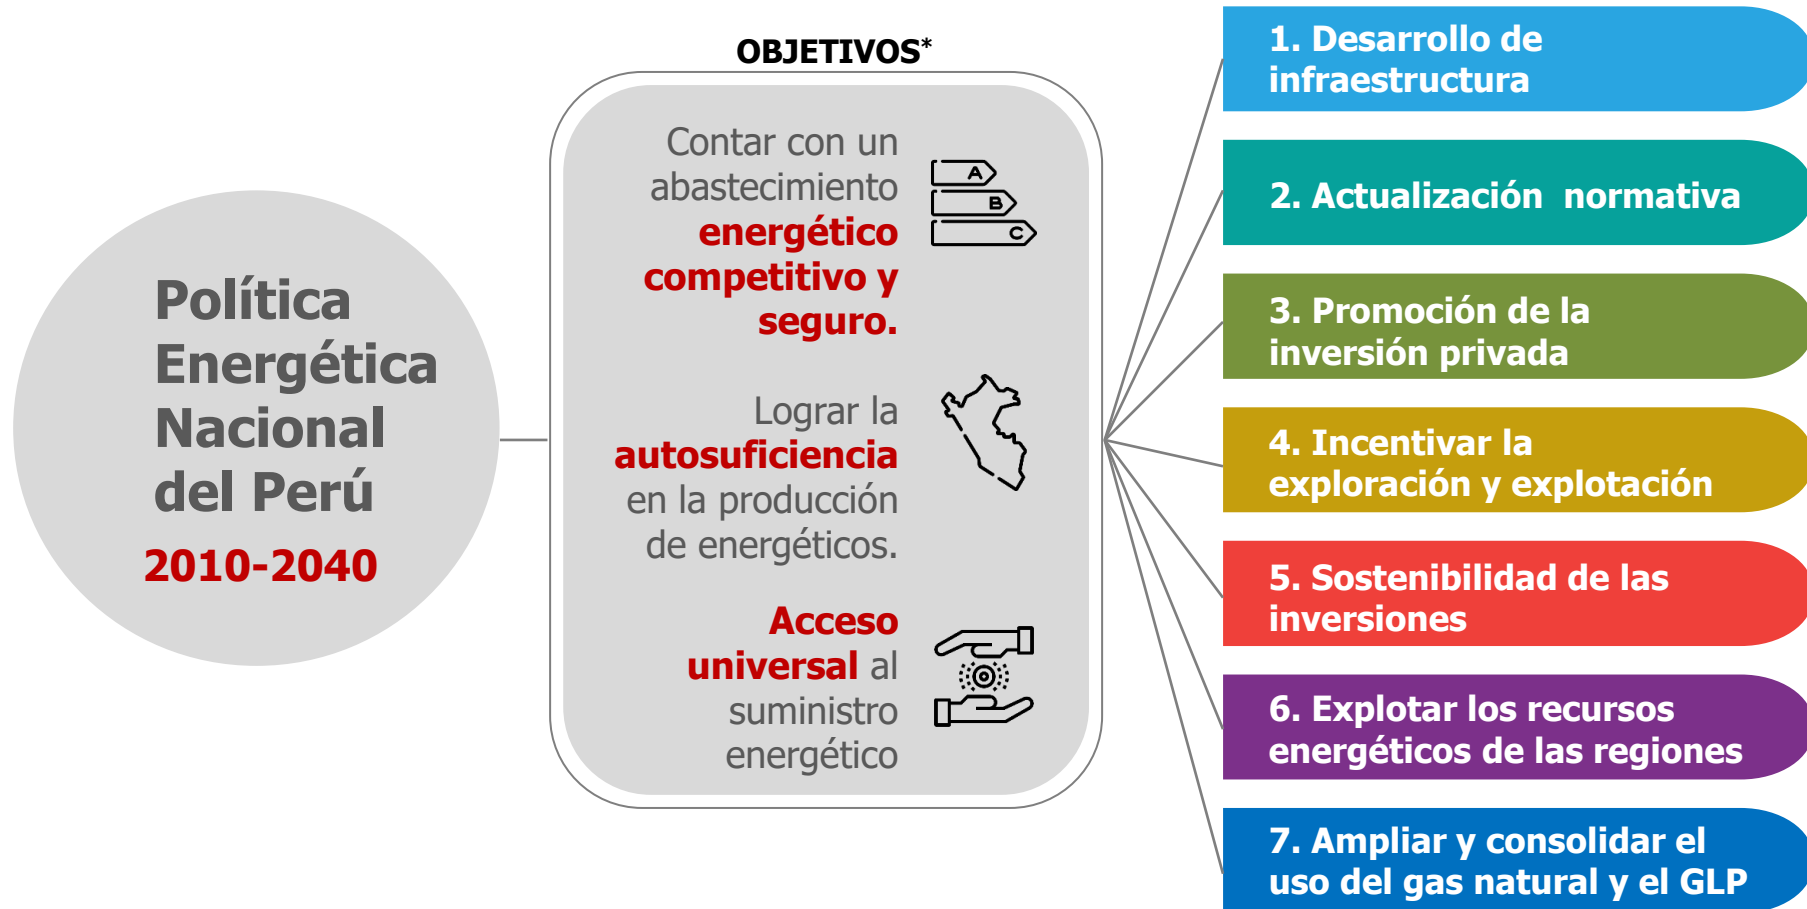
Política Energética Nacional del Perú

2010-2040

OBJETIVOS*

Contar con un abastecimiento energético competitivo y seguro.

A
B
C

Lograr la autosuficiencia en la producción de energéticos.

Acceso universal al suministro energético

1. Desarrollo de infraestructura

2. Actualización normativa

3. Promoción de la inversión privada

4. Incentivar la exploración y explotación

5. Sostenibilidad de las inversiones

6. Explotar los recursos energéticos de las regiones

7. Ampliar y consolidar el uso del gas natural y el GLP